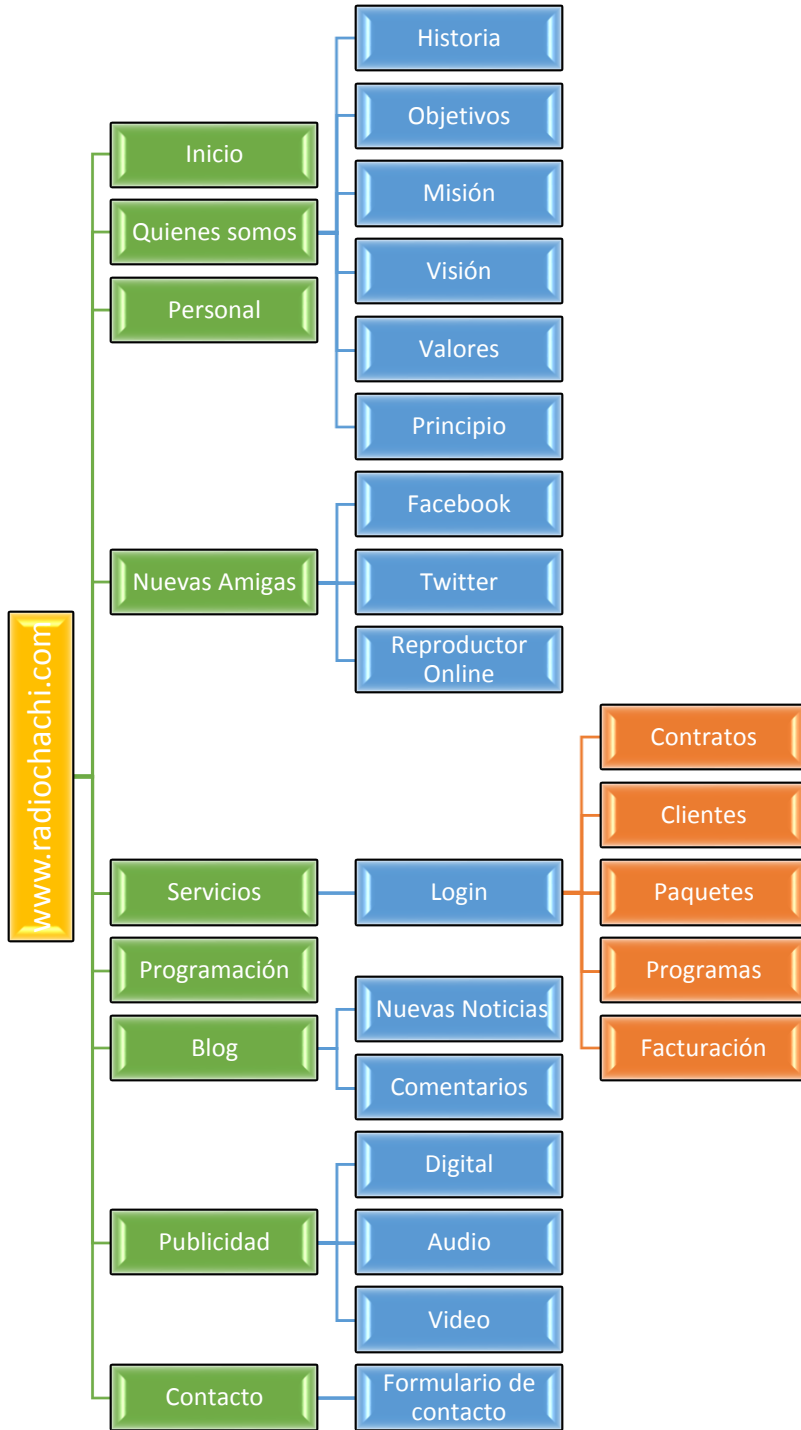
www.radiochachi.com

Inicio

Quienes somos

Historia

Objetivos

Misión

Visión

Valores

Principio

Personal

Nuevas Amigas

Facebook

Twitter

Reproductor Online

Servicios

Login

Contratos

Clientes

Paquetes

Programas

Facturación

Programación

Blog

Nuevas Noticias

Comentarios

Publicidad

Digital

Audio

Video

Contacto

Formulario de contacto